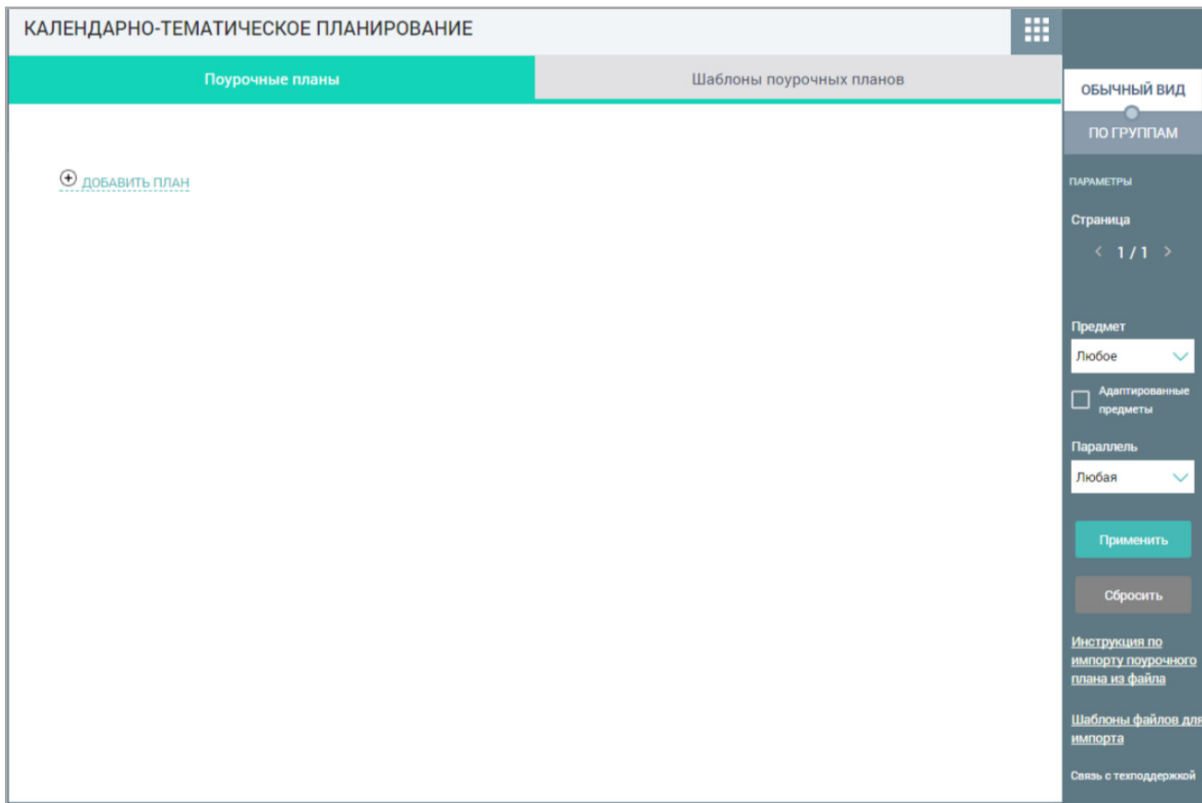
КАЛЕНДАРНО-ТЕМАТИЧЕСКОЕ ПЛАНИРОВАНИЕ

Поурочные планы

Шаблоны поурочных планов

ОБЫЧНЫЙ ВИД

ПО ГРУППАМ

ДОБАВИТЬ ПЛАН

ПАРАМЕТРЫ

Страница

1 / 1

Предмет

Любое

Адаптированные предметы

Параллель

Любая

Применить

Сбросить

Инструкция по импорту поурочного плана из файла

Шаблоны файлов для импорта

Связь с техподдержкой